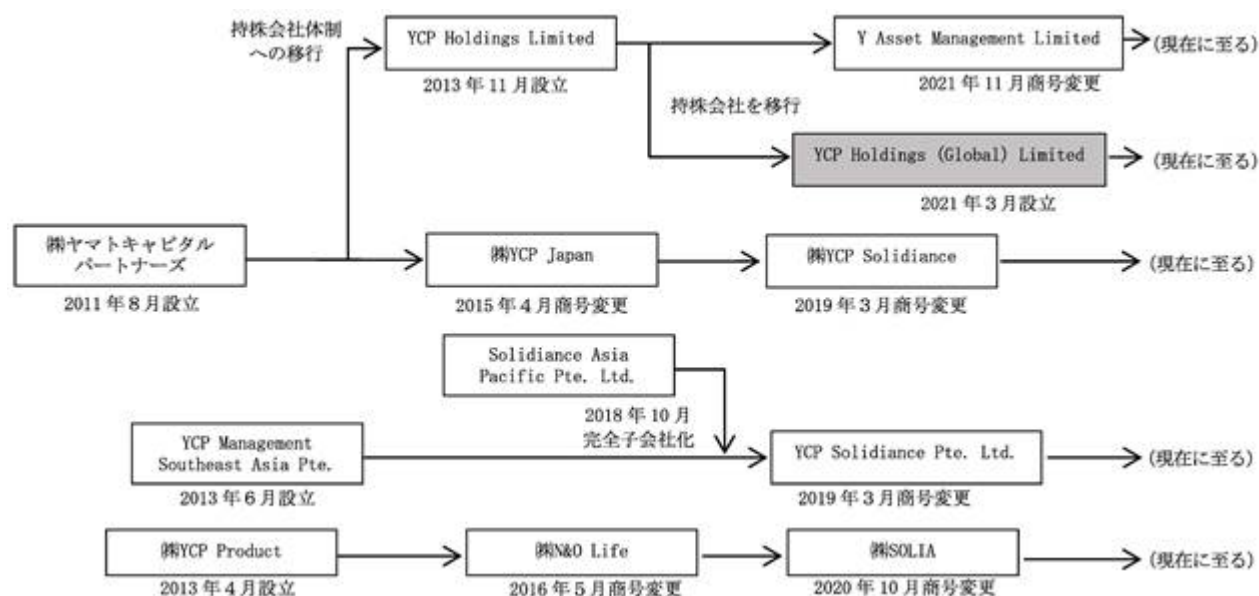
持株会社体制への移行

YCP Holdings Limited
2013年11月設立

Y Asset Management Limited
2021年11月商号変更
(現在に至る)

持株会社を移行

YCP Holdings (Global) Limited
2021年3月設立
(現在に至る)

㈱ヤマトキャピタルパートナーズ
2011年8月設立

㈱YCP Japan
2015年4月商号変更

㈱YCP Solidiance
2019年3月商号変更
(現在に至る)

Solidiance Asia Pacific Pte. Ltd.

2018年10月
完全子会社化

YCP Management Southeast Asia Pte.
2013年6月設立

YCP Solidiance Pte. Ltd.
2019年3月商号変更
(現在に至る)

㈱YCP Product
2013年4月設立

㈱N&O Life
2016年5月商号変更

㈱SOLIA
2020年10月商号変更
(現在に至る)